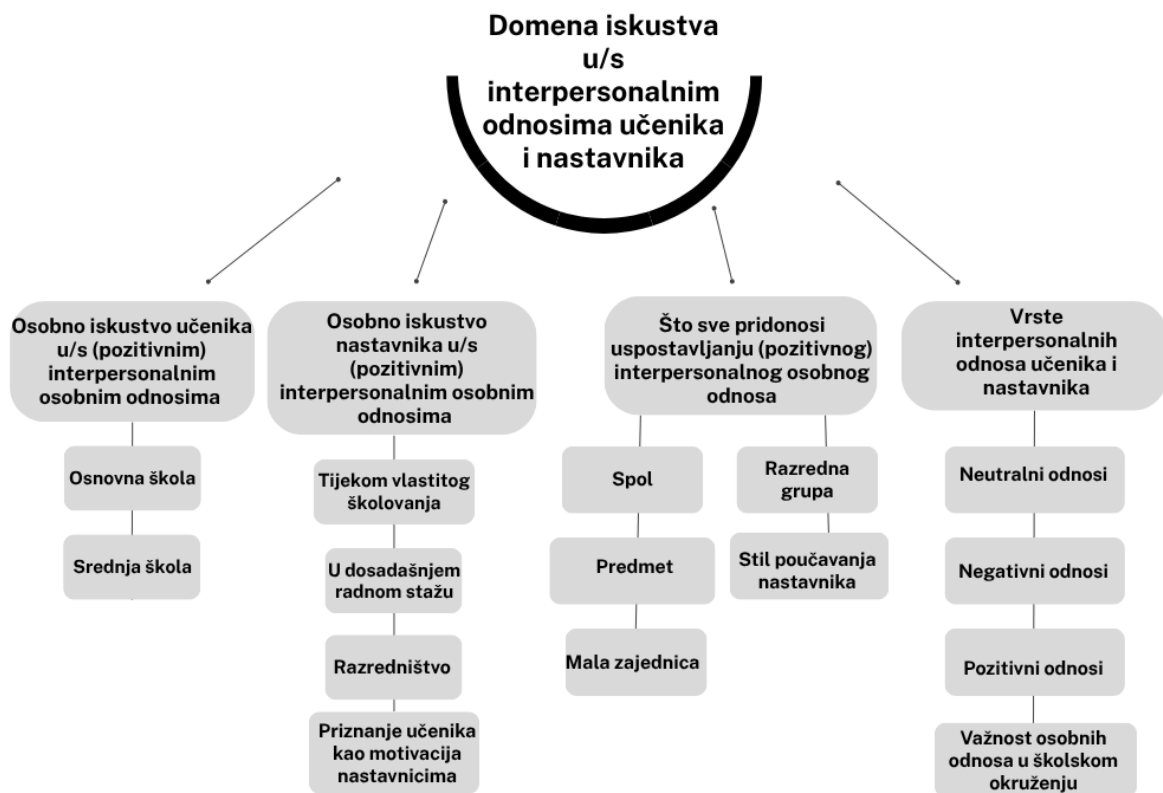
Domena iskustva u/s interpersonalnim odnosima učenika i nastavnika

Osobno iskustvo učenika u/s (pozitivnim) interpersonalnim osobnim odnosima

Osnovna škola

Srednja škola

Osobno iskustvo nastavnika u/s (pozitivnim) interpersonalnim osobnim odnosima

Tijekom vlastitog školovanja

U dosadašnjem radnom stažu

Razredništvo

Priznanje učenika kao motivacija nastavnicima

Što sve pridonosi uspostavljanju (pozitivnog) interpersonalnog osobnog odnosa

Spol

Predmet

Mala zajednica

Razredna grupa

Stil poučavanja nastavnika

Vrste interpersonalnih odnosa učenika i nastavnika

Neutralni odnosi

Negativni odnosi

Pozitivni odnosi

Važnost osobnih odnosa u školskom okruženju